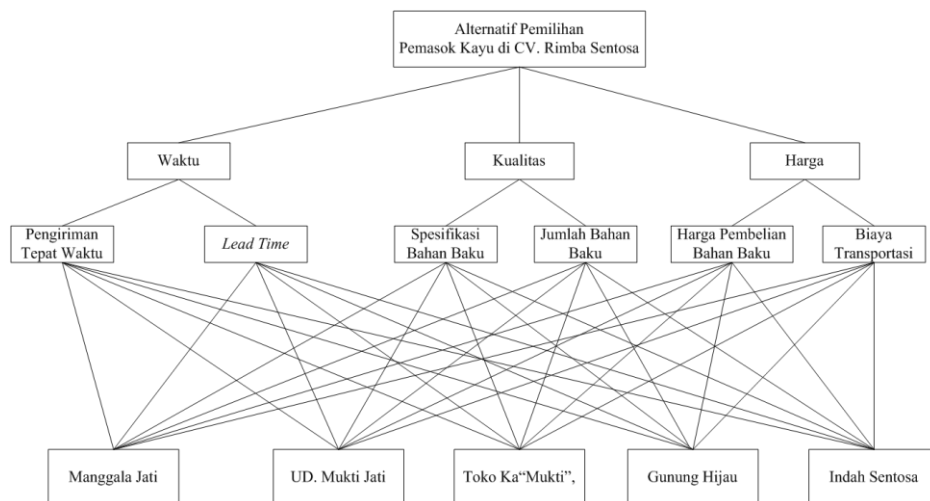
Alternatif Pemilihan Pemasok Kayu di CV. Rimba Sentosa

Waktu

Kualitas

Harga

Pengiriman Tepat Waktu

Lead Time

Spesifikasi Bahan Baku

Jumlah Bahan Baku

Harga Pembelian Bahan Baku

Biaya Transportasi

Manggala Jati

UD. Mukti Jati

Toko Ka"Mukti",

Gunung Hijau

Indah Sentosa